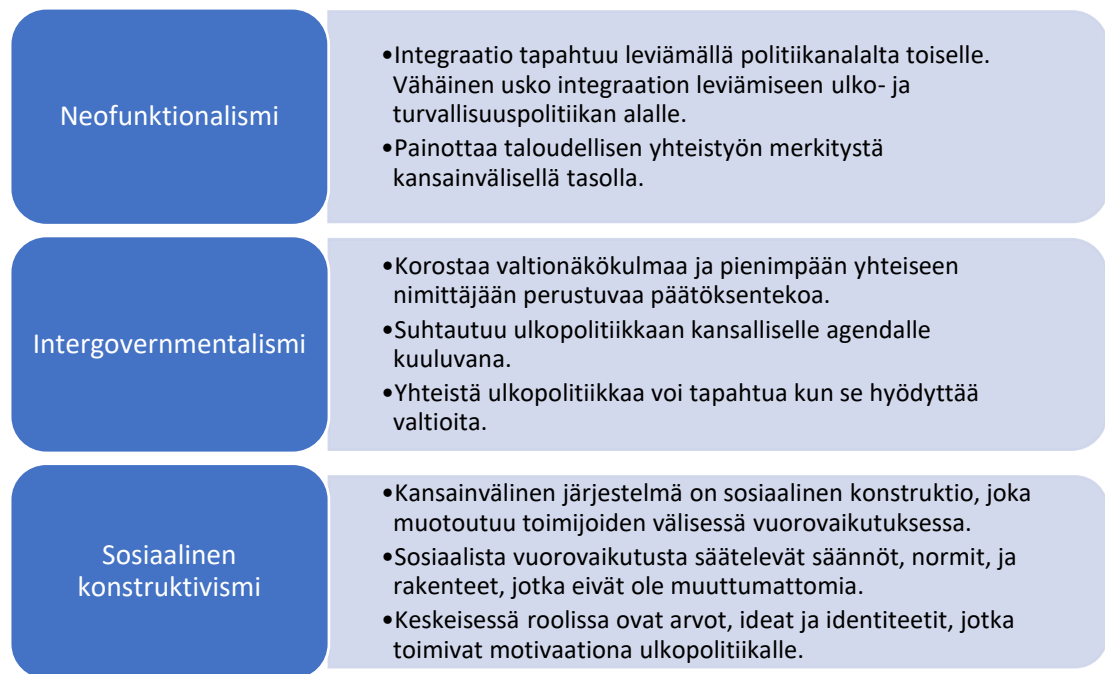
Neofunktionalismi

•Integraatio tapahtuu leviämällä politiikanalalta toiselle. Vähäinen usko integraation leviämiseen ulko- ja turvallisuuspolitiikan alalle.
•Painottaa taloudellisen yhteistyön merkitystä kansainvälisellä tasolla.

Intergovernmentalismi

•Korostaa valtionäkökulmaa ja pienimpään yhteiseen nimittäjään perustuvaa päätöksentekoa.
•Suhtautuu ulkopolitiikkaan kansalliselle agendalle kuuluvana.
•Yhteistä ulkopolitiikkaa voi tapahtua kun se hyödyttää valtioita.

Sosiaalinen konstruktivismi

•Kansainvälinen järjestelmä on sosiaalinen konstruktio, joka muotoutuu toimijoiden välisessä vuorovaikutuksessa.
•Sosiaalista vuorovaikutusta säätelevät säännöt, normit, ja rakenteet, jotka eivät ole muuttumattomia.
•Keskeisessä roolissa ovat arvot, ideat ja identiteetit, jotka toimivat motivaationa ulkopolitiikalle.